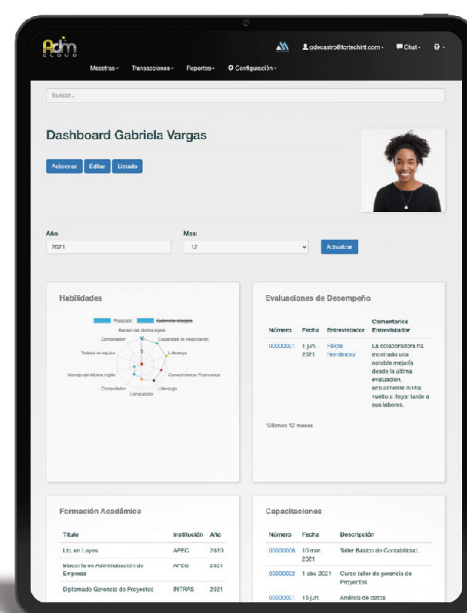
Adm CLOUD

Maestros • Transacciones • Reportes • Configuración •

odecastro@fortechint.com • Chat •

Buscar...

Dashboard Gabriela Vargas

Adicionar Editar Listado

Año: 2021

Mes: 12

Actualizar

Habilidades

Posición Gabriela Vargas

Manejo del idioma inglés
Capacidad de negociación
Computador
Liderazgo
Trabajo en equipo
Conocimientos Financieros
Manejo del idioma inglés
Computador
Liderazgo
Comunicación

Evaluaciones de Desempeño

| Número | Fecha | Entrevistador | Comentarios Entrevistador |
|---|---|---|---|
| 00000001 | 1 jun. 2021 | Ferde Hernández | La colaboradora ha mostrado una notable mejoría desde la última evaluación, actualmente no ha vuelto a llegar tarde a sus labores. |

*Últimos 12 meses

Formación Académica

| Título | Institución | Año |
|---|---|---|
| Lic. en Leyes | APEC | 2020 |
| Maestría en Administración de Empresa | APEC | 2021 |
| Diplomado Gerencia de Proyectos | INTRAS | 2021 |

Capacitaciones

| Número | Fecha | Descripción |
|---|---|---|
| 00000006 | 13 mar. 2021 | Taller Básico de Contabilidad |
| 00000002 | 1 abr. 2021 | Curso taller de gerencia de Proyectos |
| 00000001 | 15 jun. | Análisis de datos |